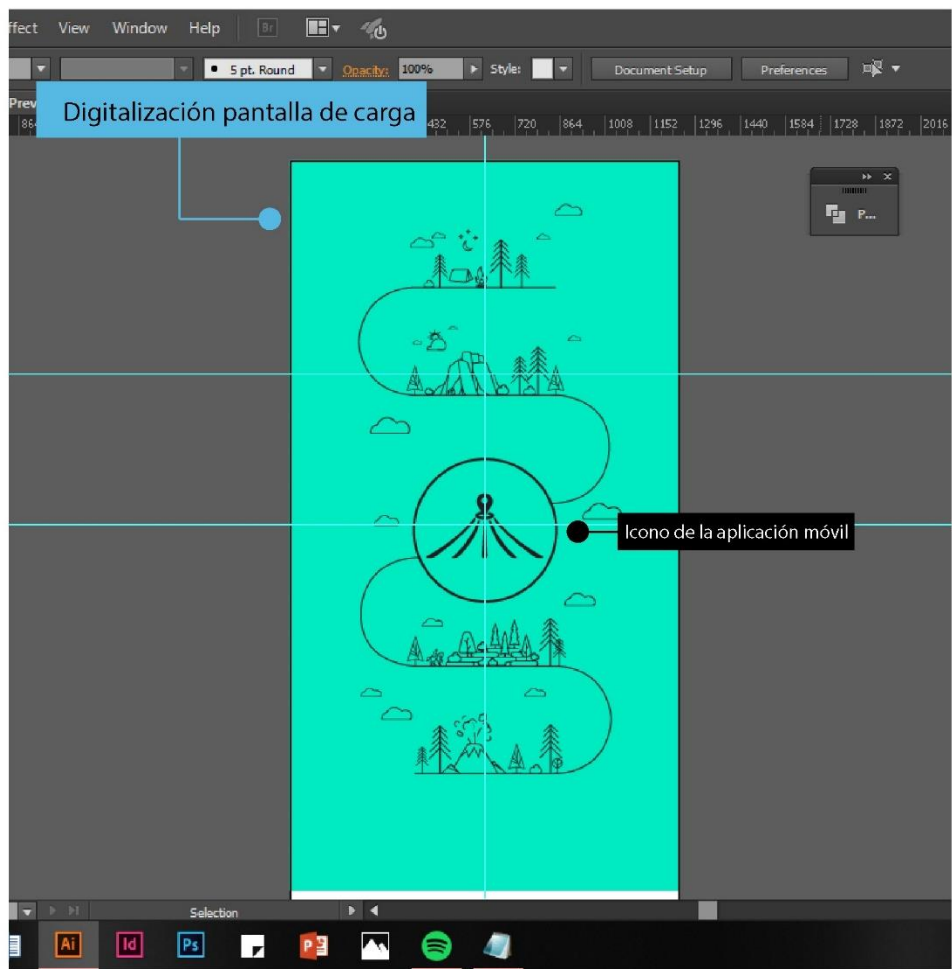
ffect View Window Help Br

5 pt. Round Opacity: 100% Style: Document Setup Preferences

Prev

Digitalización pantalla de carga

864 432 576 720 864 1008 1152 1296 1440 1584 1728 1872 2016

P...

Icono de la aplicación móvil

Selection

Ai Id Ps P